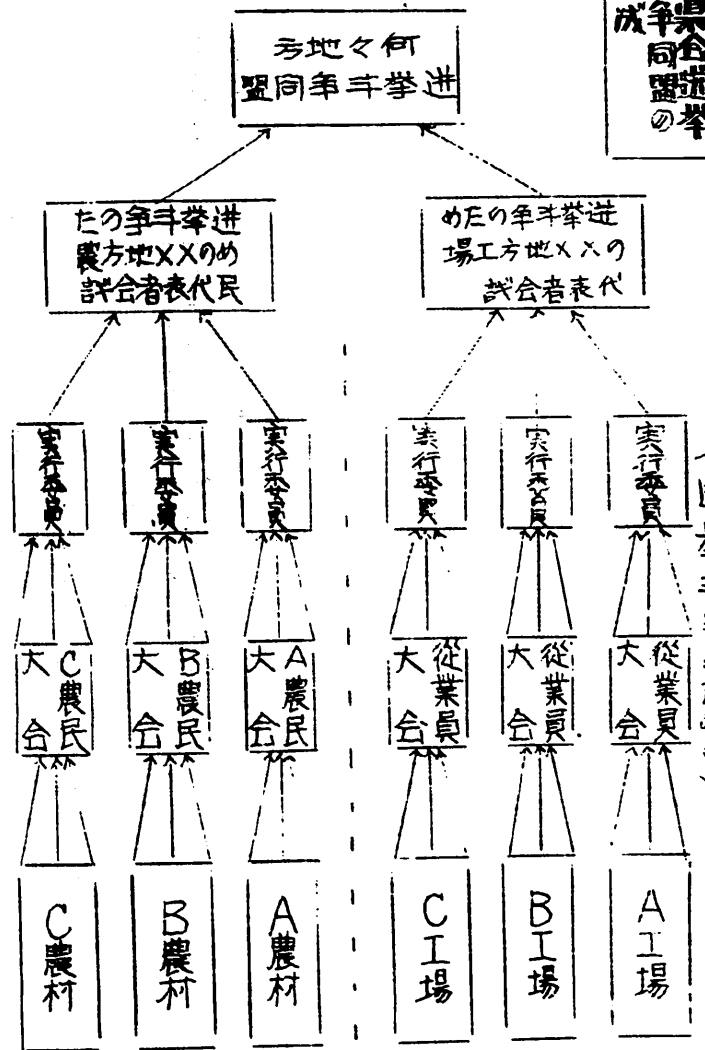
方地々何
盟同争斗挙選

成争集
同会
盟選
の挙

たの争斗挙選
農方地XXのめ
議会者表代民

めたの争斗挙選
場工方地XXの
議会者表代

実行委員
実行委員
実行委員
実行委員
実行委員
実行委員

大会 C農民
大会 B農民
大会 A農民
大会 従業員
大会 従業員
大会 従業員

C農村
B農村
A農村
C工場
B工場
A工場